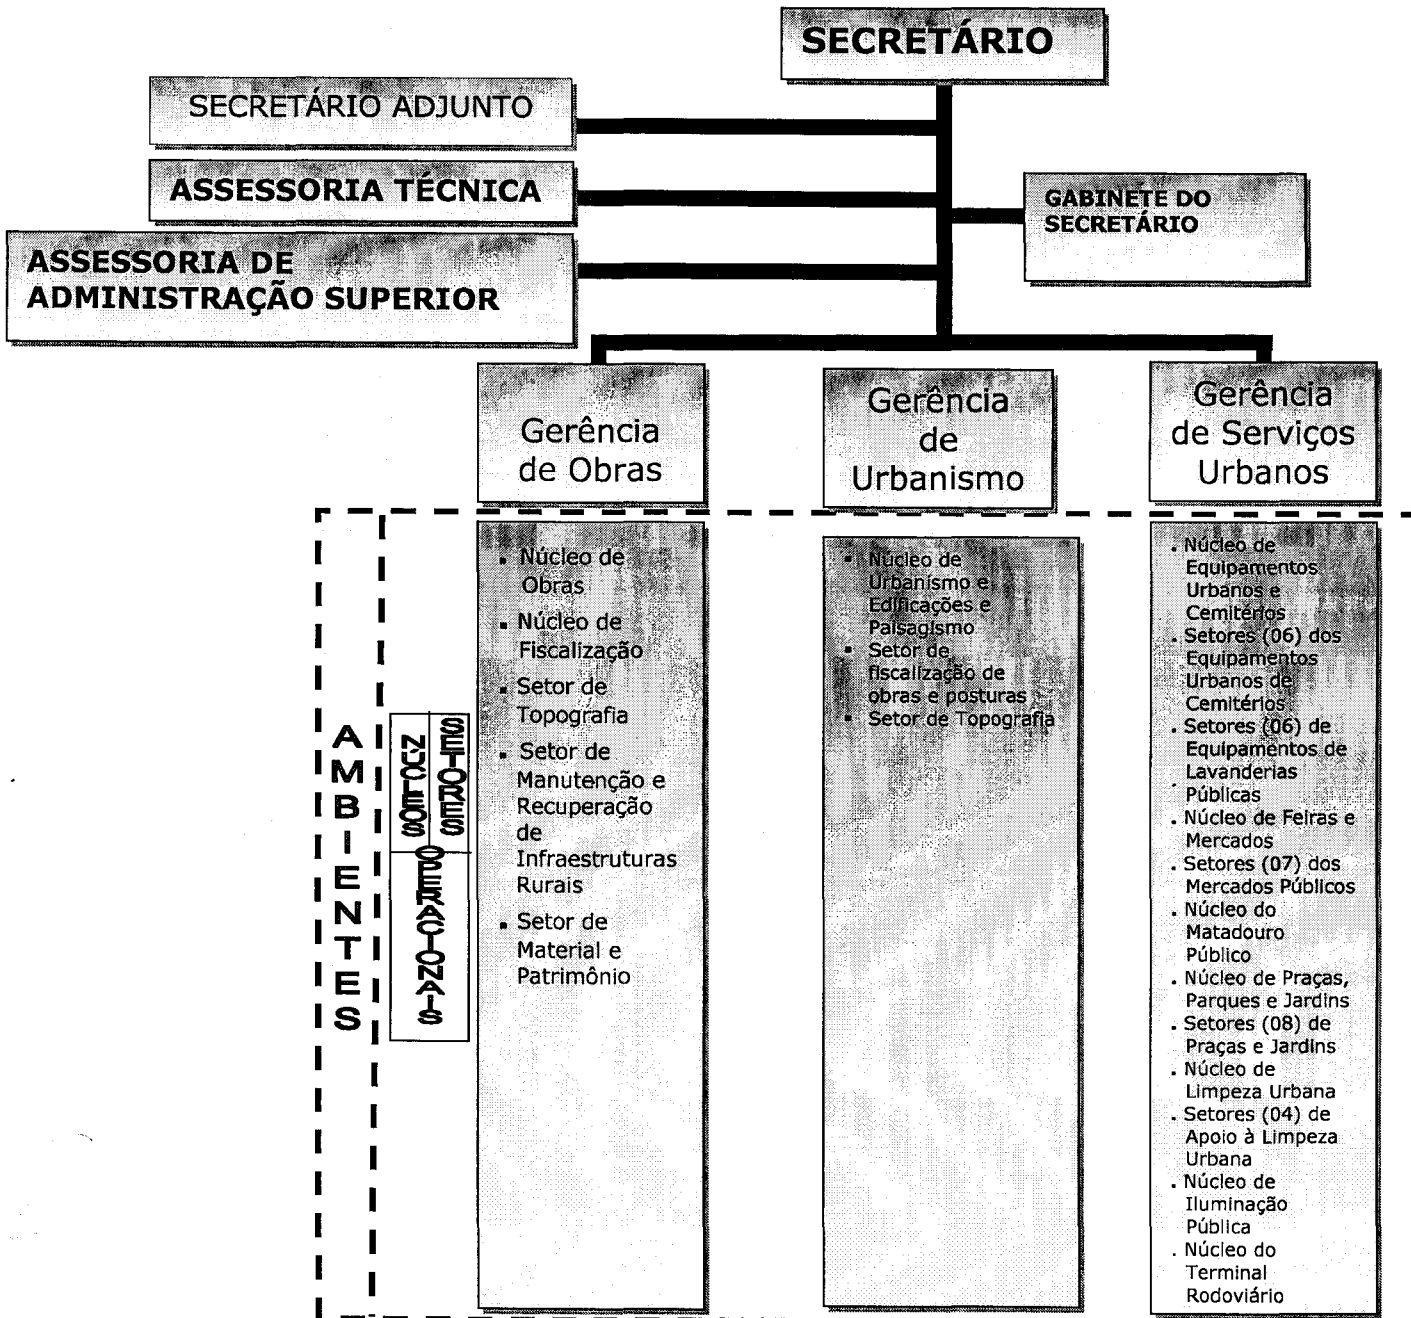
SECRETÁRIO

SECRETÁRIO ADJUNTO

ASSESSORIA TÉCNICA

ASSESSORIA DE ADMINISTRAÇÃO SUPERIOR

GABINETE DO SECRETÁRIO

Gerência de Obras

Gerência de Urbanismo

Gerência de Serviços Urbanos

AMBIENTES

NÚCLEOS SETORES OPERACIONAIS

- Núcleo de Obras
- Núcleo de Fiscalização
- Setor de Topografia
- Setor de Manutenção e Recuperação de Infraestruturas Rurais
- Setor de Material e Patrimônio

- Núcleo de Urbanismo e Edificações e Paisagismo
- Setor de fiscalização de obras e posturas
- Setor de Topografia

. Núcleo de Equipamentos Urbanos e Cemitérios
. Setores (06) dos Equipamentos Urbanos de Cemitérios
. Setores (06) de Equipamentos de Lavanderias Públicas
. Núcleo de Feiras e Mercados
. Setores (07) dos Mercados Públicos
. Núcleo do Matadouro Público
. Núcleo de Praças, Parques e Jardins
. Setores (08) de Praças e Jardins
. Núcleo de Limpeza Urbana
. Setores (04) de Apoio à Limpeza Urbana
. Núcleo de Iluminação Pública
. Núcleo do Terminal Rodoviário